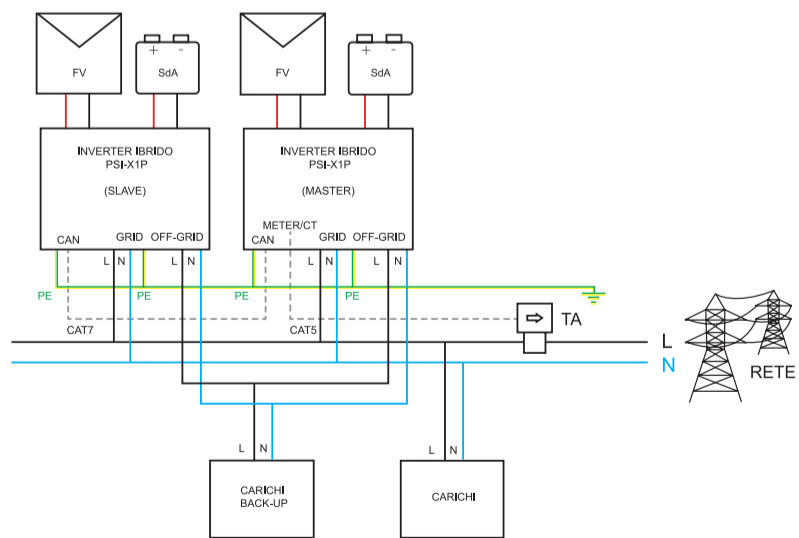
FV

+ -

SdA

FV

+ -

SdA

INVERTER IBRIDO
PSI-X1P

(SLAVE)

CAN GRID OFF-GRID

L N L N

INVERTER IBRIDO
PSI-X1P

(MASTER)

METER/CT
CAN GRID OFF-GRID

L N L N

PE PE PE PE

CAT7 CAT5

TA

L

N

RETE

L N

CARICHI
BACK-UP

L N

CARICHI